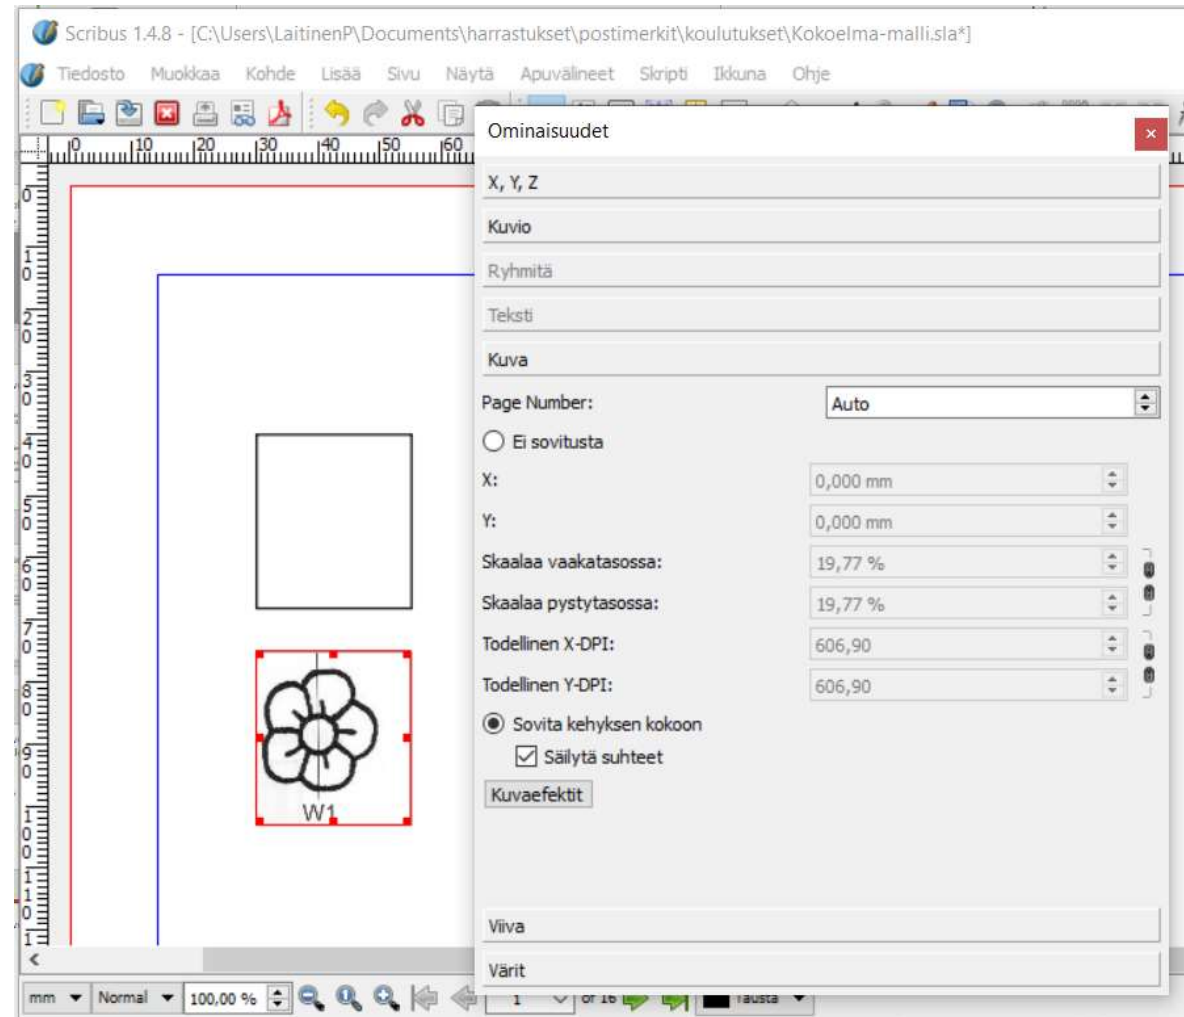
Scribus 1.4.8 - [C:\Users\LaitinenP\Documents\harrastukset\postimerkit\koulutukset\Kokoelma-malli.sla*]

Tiedosto Muokkaa Kohde Lisää Sivu Näytä Apuvälineet Skripti Ikkuna Ohje

Ominaisuudet

X, Y, Z

Kuvio

Ryhmitä

Teksti

Kuva

Page Number: Auto

Ei sovitusta

X: 0,000 mm

Y: 0,000 mm

Skaalaa vaakatasossa: 19,77 %

Skaalaa pystytasossa: 19,77 %

Todellinen X-DPI: 606,90

Todellinen Y-DPI: 606,90

Sovita kehyksen kokoon

Säilytä suhteet

Kuvaefektit

Viiva

Värit

W1

mm Normal 100,00 % 1 of 16 Tausta